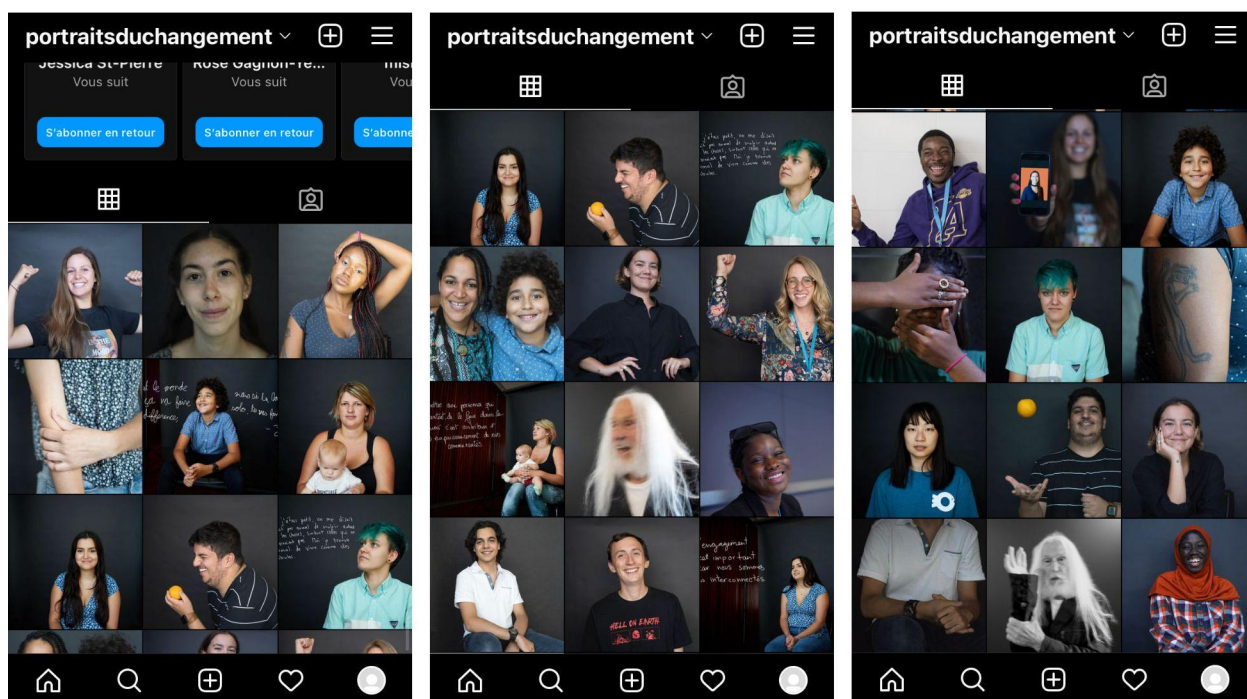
portraitsduchangement

Jessica St-Pierre
Vous suit
S'abonner en retour

Rose Gagnon-Te...
Vous suit
S'abonner en retour

Vou
S'abonne

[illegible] le monde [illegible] un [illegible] différence.

portraitsduchangement

engagement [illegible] important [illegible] nous sommes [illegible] interconnectés

HELL ON EARTH

portraitsduchangement